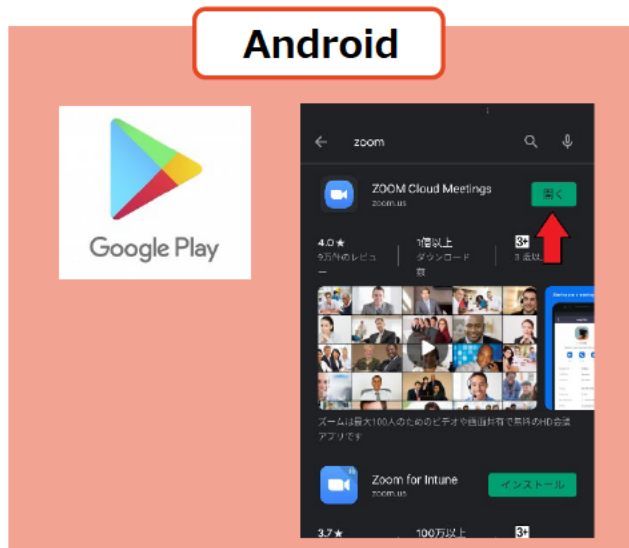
Android

Google Play

zoom

ZOOM Cloud Meetings
zoom.us
開く

4.0★
9万件のレビュー

1億以上
ダウンロード数

3+
3 歳以上

ズームは最大100人のためのビデオや画面共有で無料のHD会議アプリです

Zoom for Intune
zoom.us
インストール

3.7★

100万以上

3+